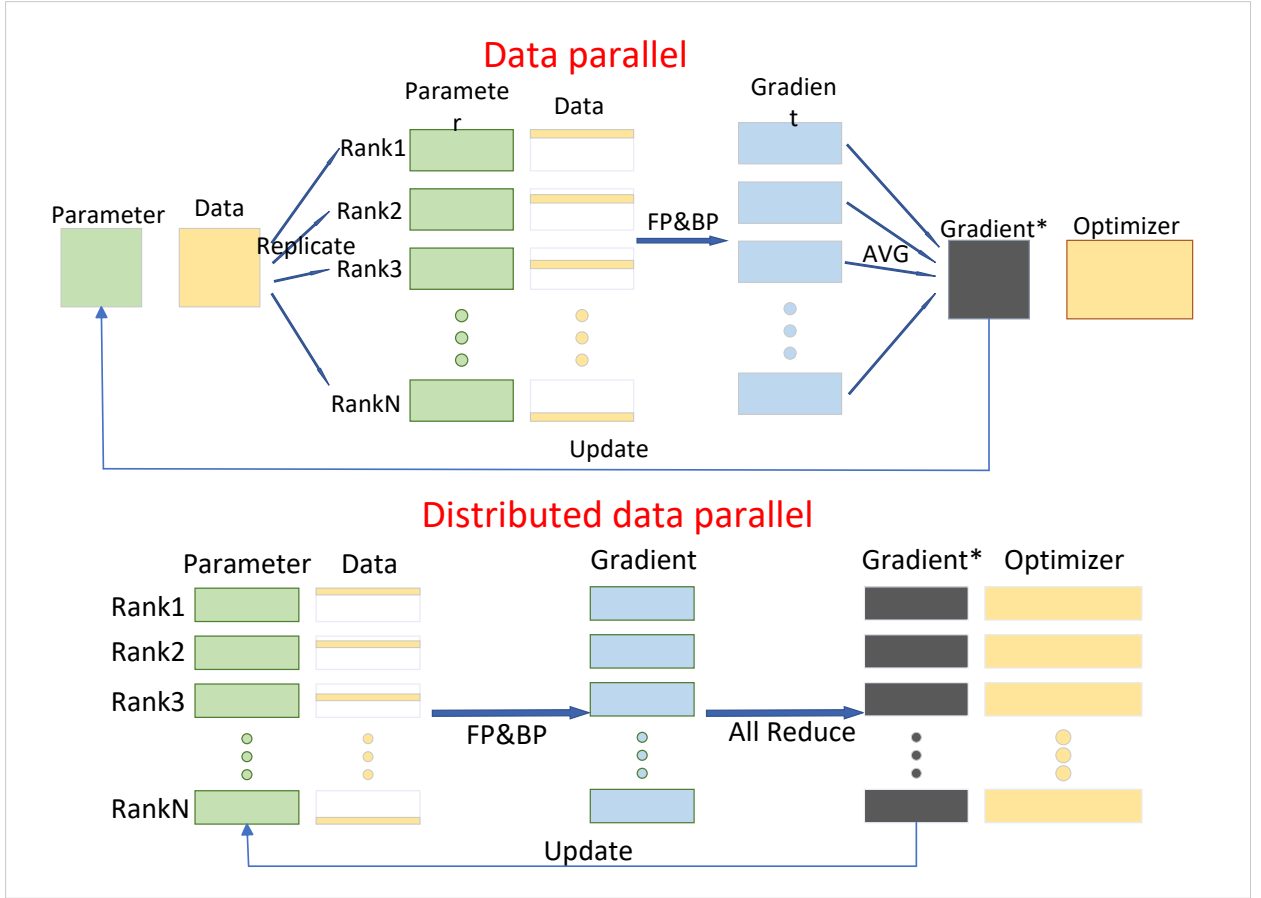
Data parallel

Parameter

Data

Replicate

Rank1

Rank2

Rank3

RankN

Paramete r

Data

FP&BP

Gradien t

AVG

Gradient*

Optimizer

Update

Distributed data parallel

Parameter

Data

Rank1

Rank2

Rank3

RankN

FP&BP

Gradient

All Reduce

Gradient*

Optimizer

Update